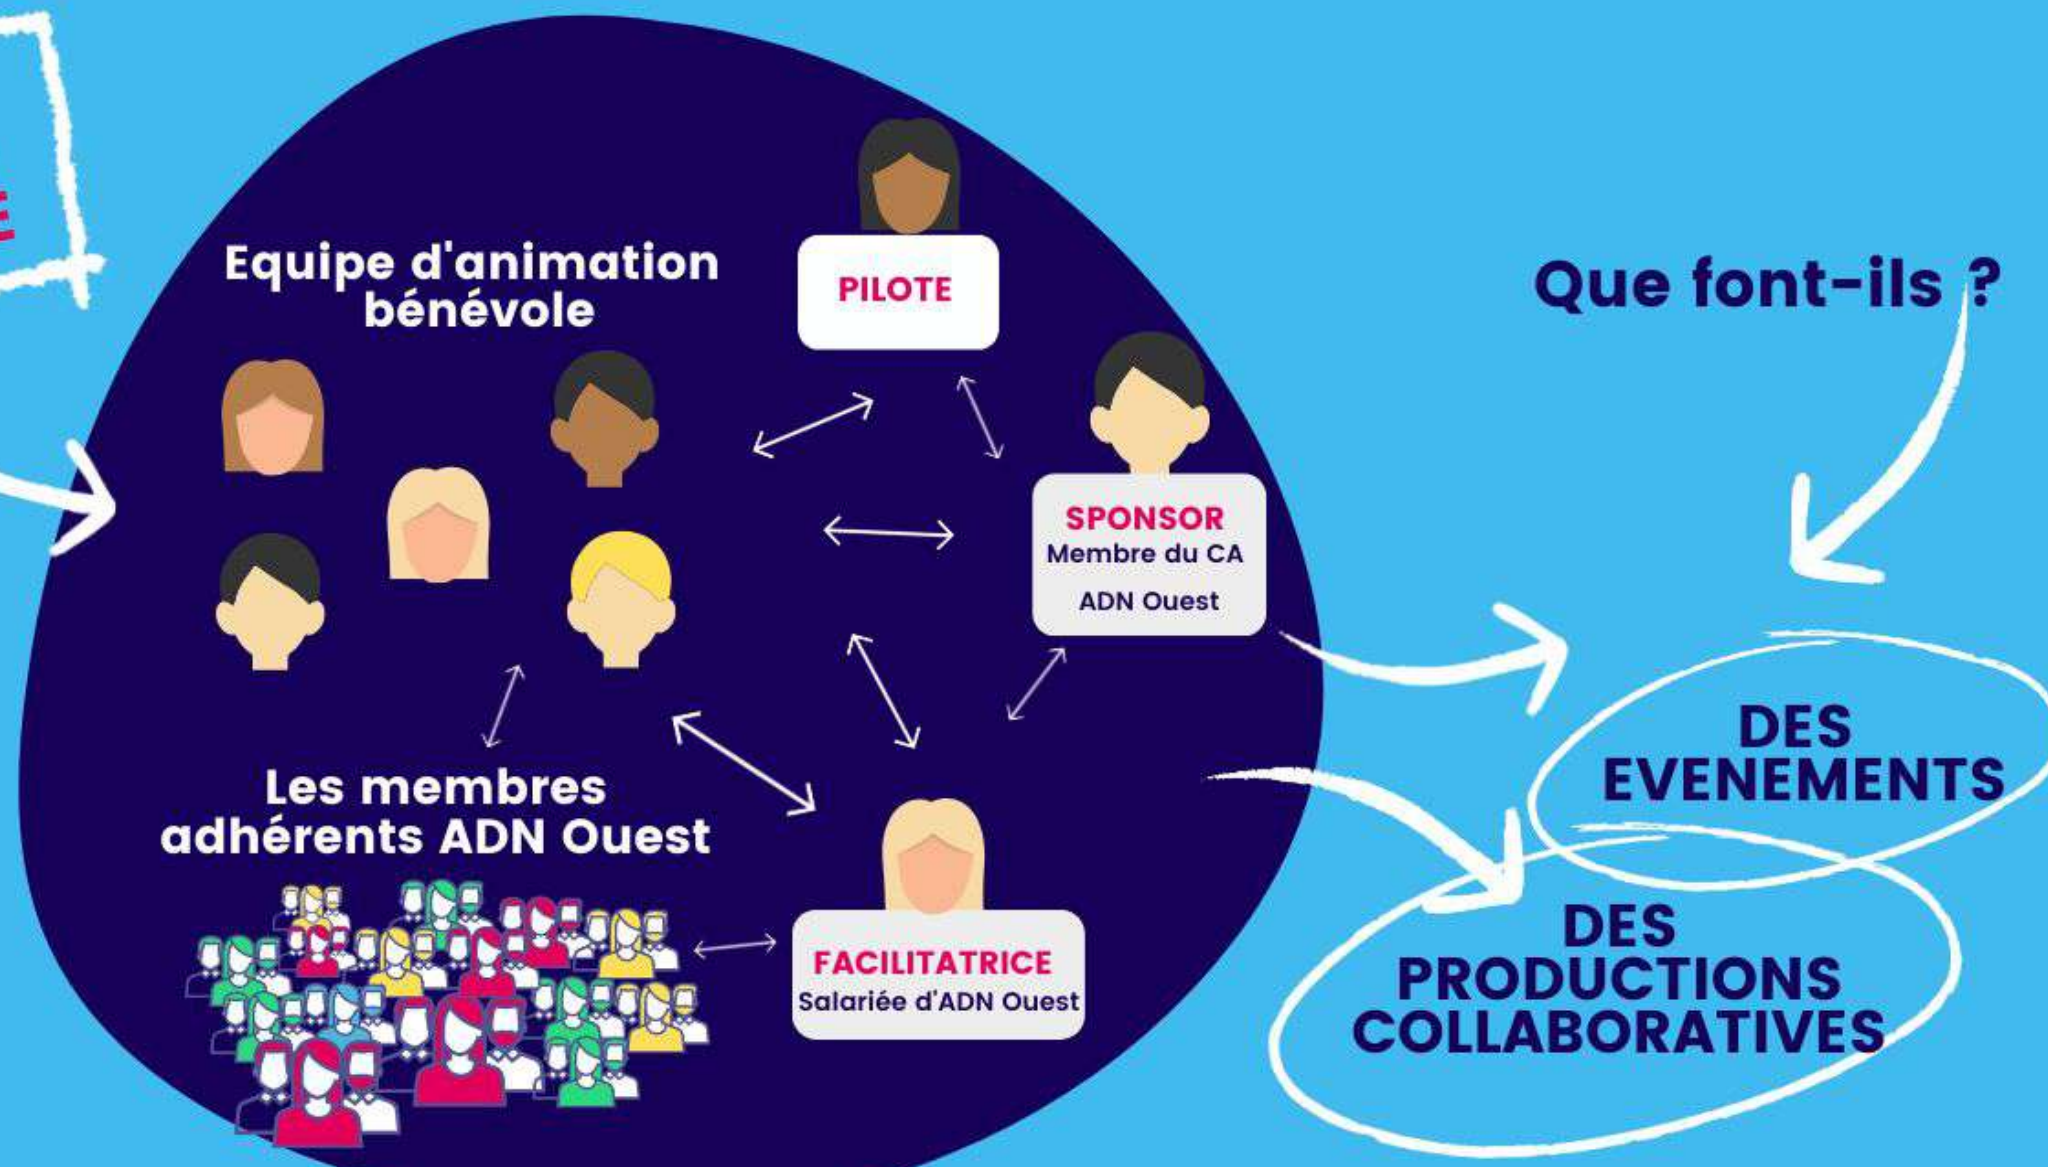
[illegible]E

Equipe d'animation bénévole

PILOTE

SPONSOR
Membre du CA
ADN Ouest

Les membres adhérents ADN Ouest

FACILITATRICE
Salariée d'ADN Ouest

Que font-ils ?

DES EVENEMENTS

DES PRODUCTIONS COLLABORATIVES